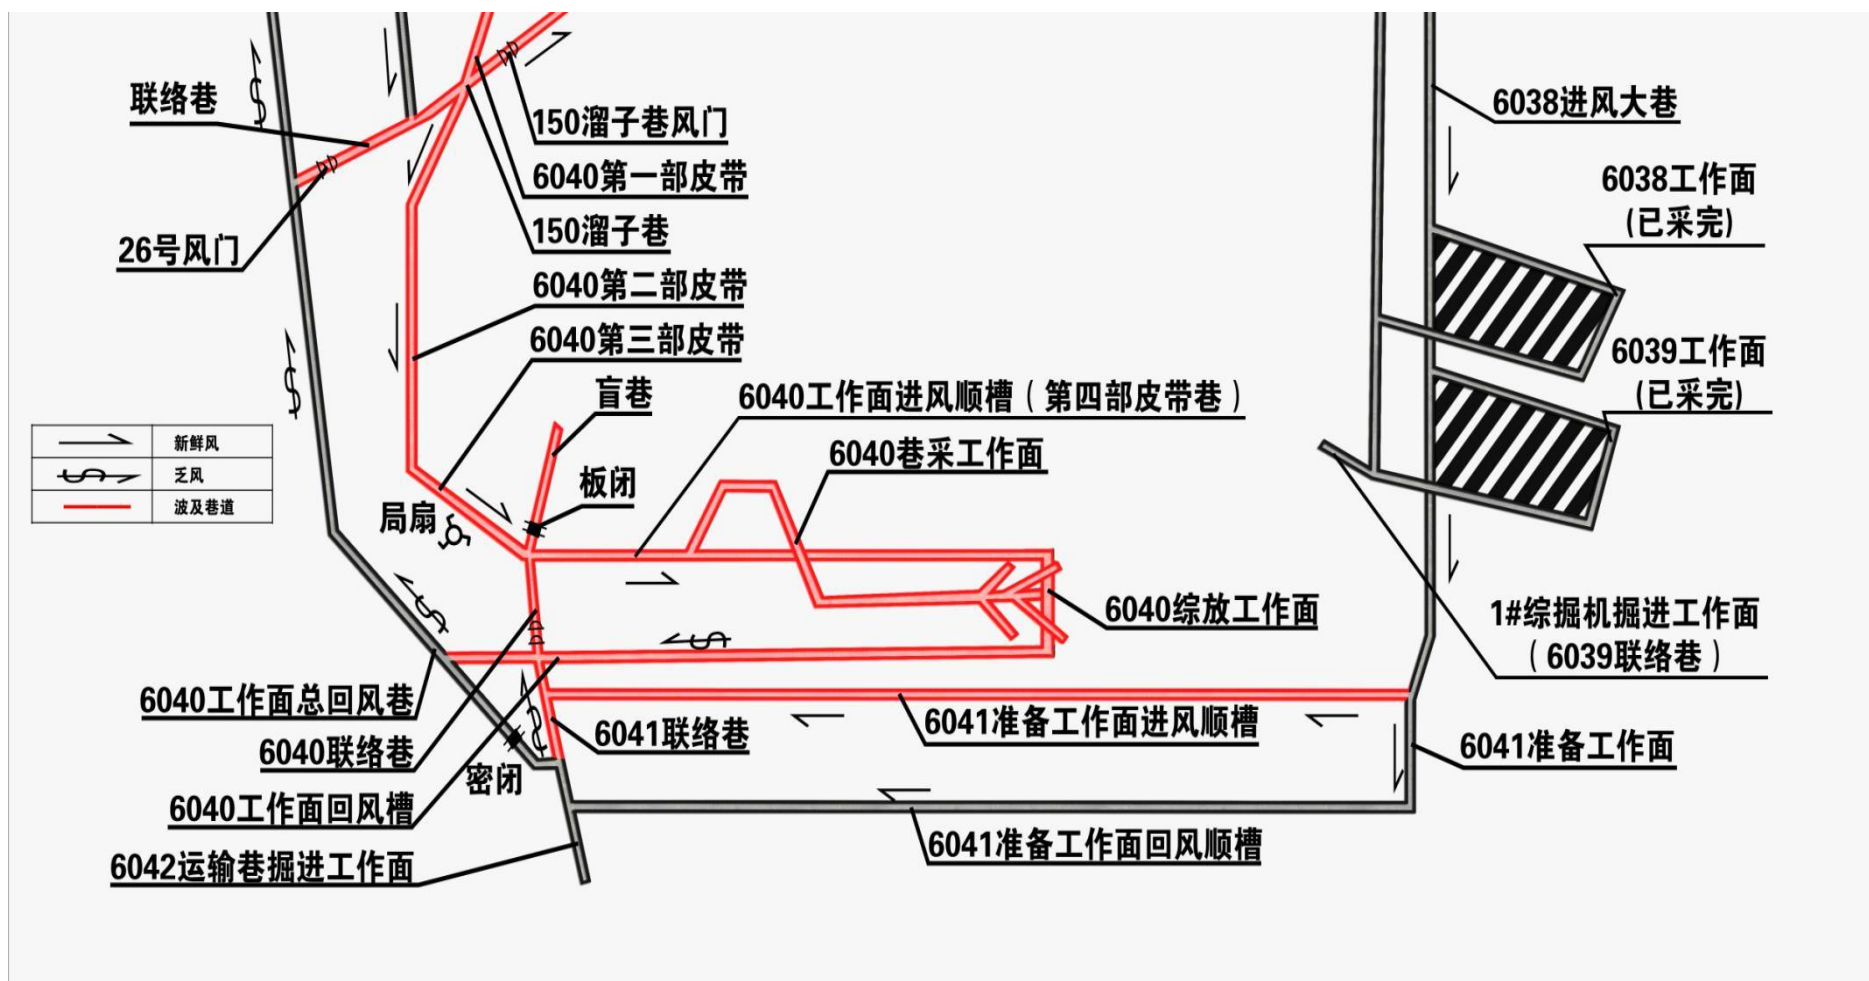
联络巷

150溜子巷风门

6040第一部皮带

26号风门

150溜子巷

6040第二部皮带

6040第三部皮带

盲巷

6040工作面进风顺槽（第四部皮带巷）

板闭

6040巷采工作面

局扇

| | |
|---|---|
| | 新鲜风 |
| | 乏风 |
| | 波及巷道 |

6038进风大巷

6038工作面
(已采完)

6039工作面
(已采完)

6040综放工作面

1#综掘机掘进工作面
（6039联络巷）

6040工作面总回风巷

6040联络巷

6041联络巷

6041准备工作面进风顺槽

6041准备工作面

密闭

6040工作面回风槽

6042运输巷掘进工作面

6041准备工作面回风顺槽